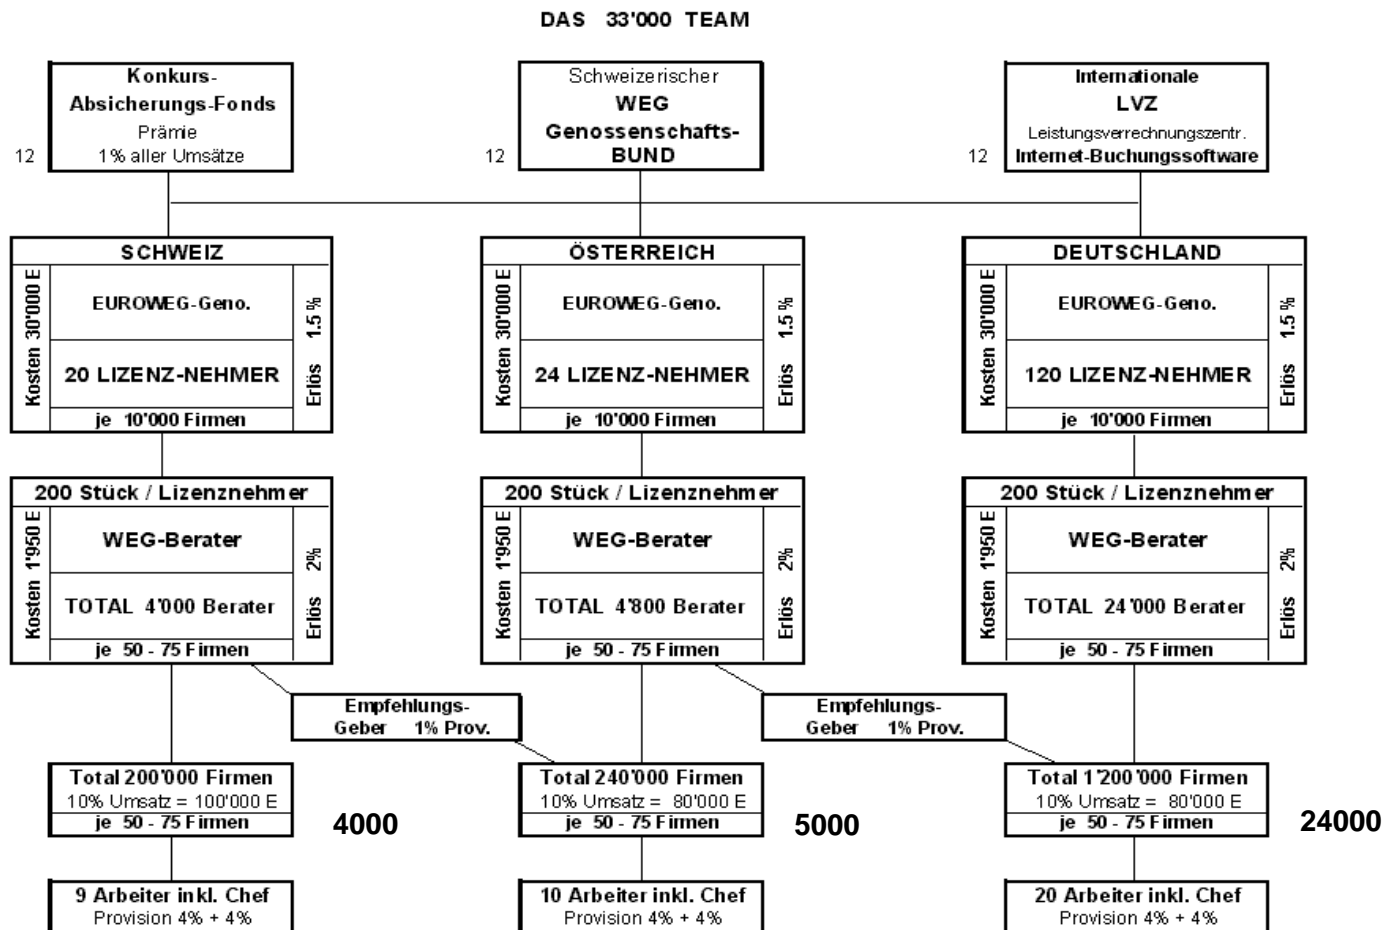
DAS 33'000 TEAM

Konkurs-
Absicherungs-Fonds
Prämie
1% aller Umsätze
12

Schweizerischer
WEG
Genossenschafts-
BUND
12

Internationale
LVZ
Leistungsverrechnungszentr.
Internet-Buchungssoftware
12

SCHWEIZ
Kosten 30'000 E
EUROWEG-Geno.
20 LIZENZ-NEHMER
1.5 %
Erlös
je 10'000 Firmen

ÖSTERREICH
Kosten 30'000 E
EUROWEG-Geno.
24 LIZENZ-NEHMER
1.5 %
Erlös
je 10'000 Firmen

DEUTSCHLAND
Kosten 30'000 E
EUROWEG-Geno.
120 LIZENZ-NEHMER
1.5 %
Erlös
je 10'000 Firmen

200 Stück / Lizenznehmer
Kosten 1'950 E
WEG-Berater
TOTAL 4'000 Berater
2%
Erlös
je 50 - 75 Firmen

200 Stück / Lizenznehmer
Kosten 1'950 E
WEG-Berater
TOTAL 4'800 Berater
2%
Erlös
je 50 - 75 Firmen

200 Stück / Lizenznehmer
Kosten 1'950 E
WEG-Berater
TOTAL 24'000 Berater
2%
Erlös
je 50 - 75 Firmen

Empfehlungs-
Geber 1% Prov.

Empfehlungs-
Geber 1% Prov.

Total 200'000 Firmen
10% Umsatz = 100'000 E
je 50 - 75 Firmen
4000

Total 240'000 Firmen
10% Umsatz = 80'000 E
je 50 - 75 Firmen
5000

Total 1'200'000 Firmen
10% Umsatz = 80'000 E
je 50 - 75 Firmen
24000

9 Arbeiter inkl. Chef
Provision 4% + 4%

10 Arbeiter inkl. Chef
Provision 4% + 4%

20 Arbeiter inkl. Chef
Provision 4% + 4%